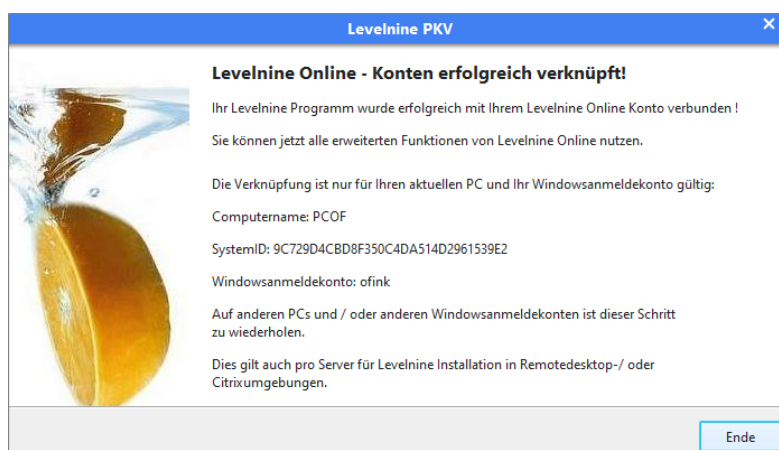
Levelnine PKV

Levelnine Online - Konten erfolgreich verknüpft!

Ihr Levelnine Programm wurde erfolgreich mit Ihrem Levelnine Online Konto verbunden !

Sie können jetzt alle erweiterten Funktionen von Levelnine Online nutzen.

Die Verknüpfung ist nur für Ihren aktuellen PC und Ihr Windowsanmeldekonto gültig:

Computername: PCOF

SystemID: 9C729D4CBD8F350C4DA514D2961539E2

Windowsanmeldekonto: ofink

Auf anderen PCs und / oder anderen Windowsanmeldekonten ist dieser Schritt zu wiederholen.

Dies gilt auch pro Server für Levelnine Installation in Remotedesktop-/ oder Citrixumgebungen.

Ende